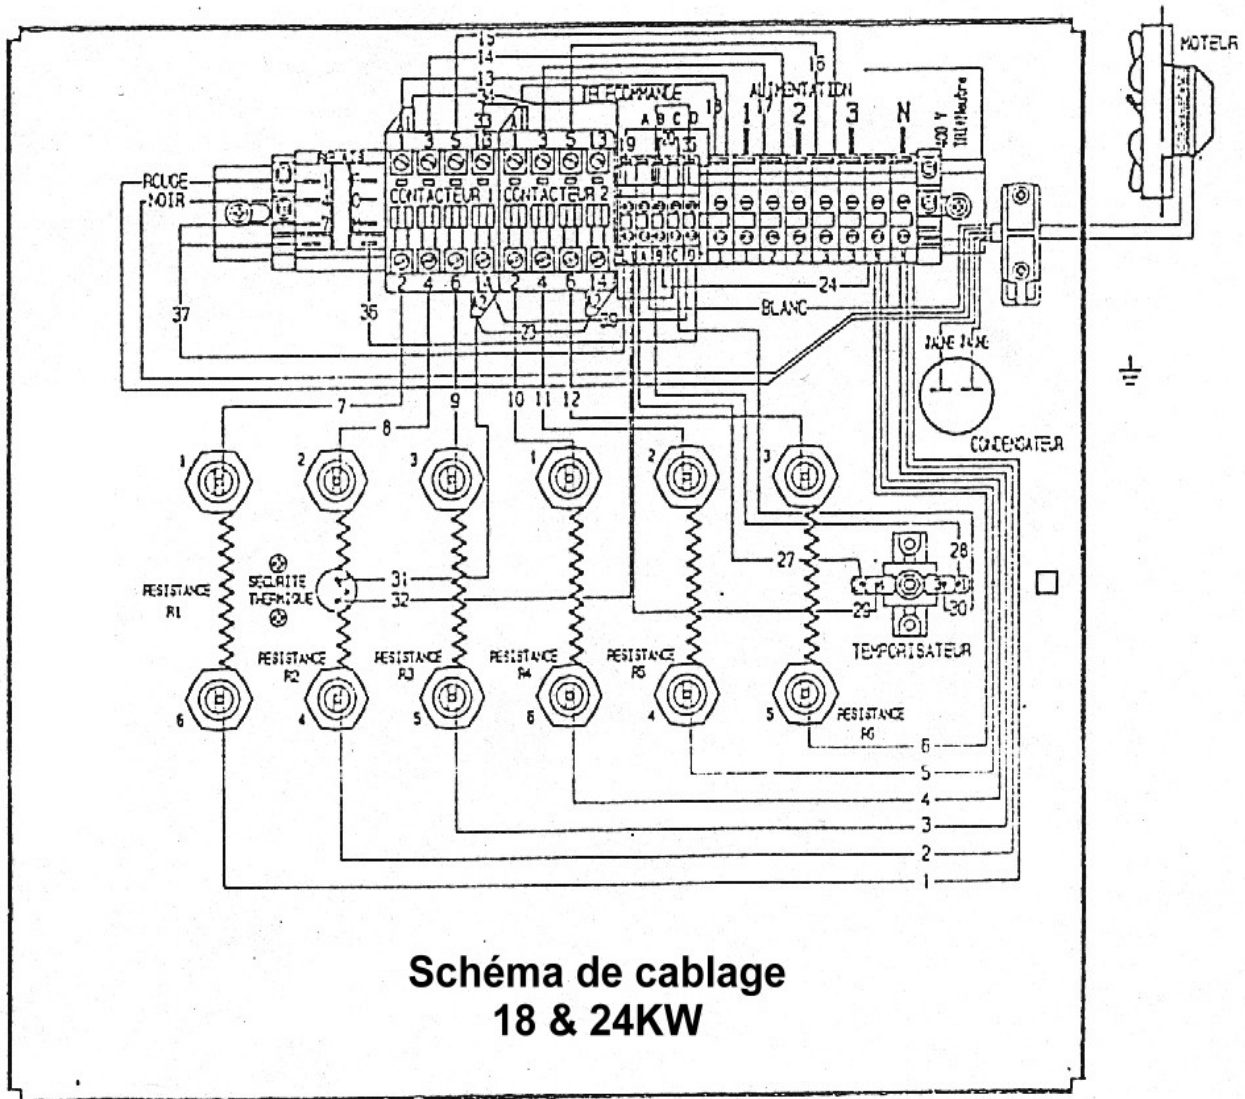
MOTEUR

15
14
13
34
33
16
TELECOMMANDE
ALIMENTATION
18
17
1
2
3
N
400 V
TRIPHASE
A B C D
1 3 5 13 1 3 5 13
19 20 35
CONTACTEUR 1
CONTACTEUR 2
ROUGE
NOIR
2 4 6 14 2 4 6 14
24
BLANC
37
36
23
39
JAUNE
CONDENSATEUR
7
8
9
10 11 12

1 2 3 1 2 3

RESISTANCE R1
SECURITE THERMIQUE
31
32
RESISTANCE R2
RESISTANCE R3
RESISTANCE R4
RESISTANCE R5
27
28
29
30
TEMPORISATEUR
6 4 5 6 4 5
RESISTANCE R6
6
5
4
3
2
1

Schéma de cablage
18 & 24KW